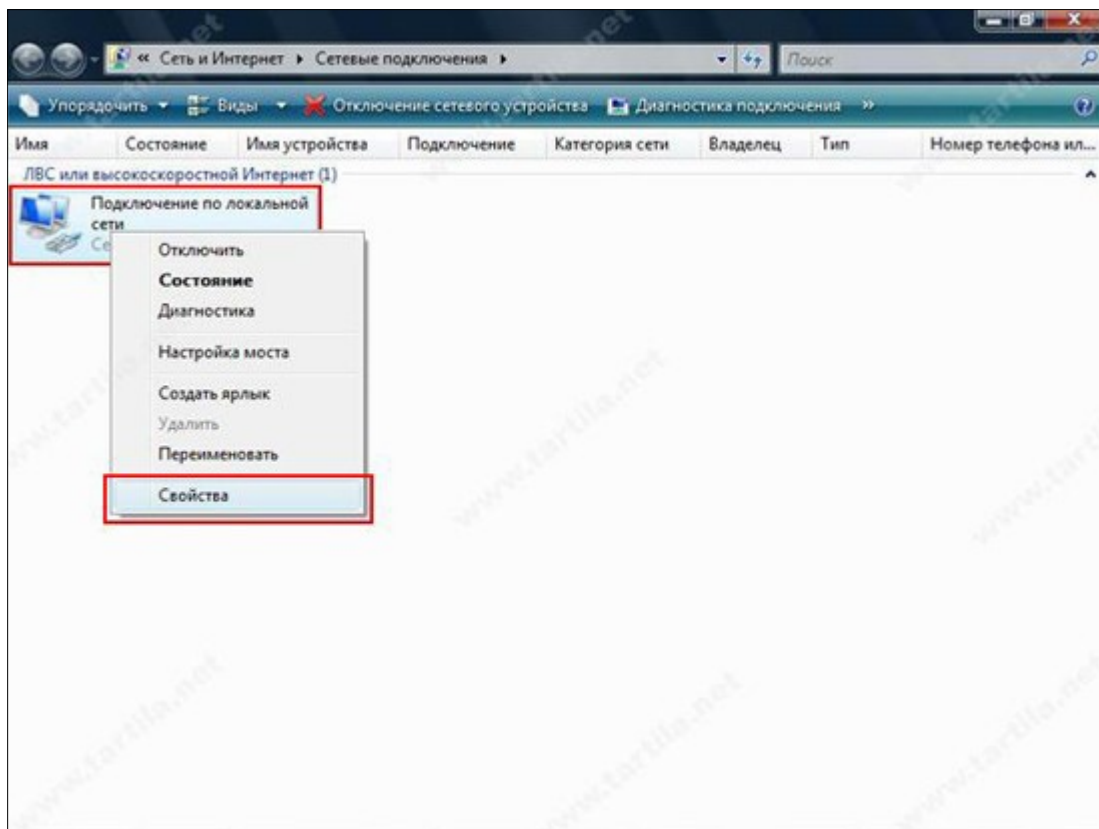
« Сеть и Интернет ▸ Сетевые подключения ▸

Поиск

Упорядочить ▾ Виды ▾ Отключение сетевого устройства Диагностика подключения »

| Имя | Состояние | Имя устройства | Подключение | Категория сети | Владелец | Тип | Номер телефона ил... |
|---|---|---|---|---|---|---|---|

ЛВС или высокоскоростной Интернет (1)

Подключение по локальной сети

Се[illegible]

Отключить
Состояние
Диагностика
Настройка моста
Создать ярлык
Удалить
Переименовать
Свойства

www.tartila.net